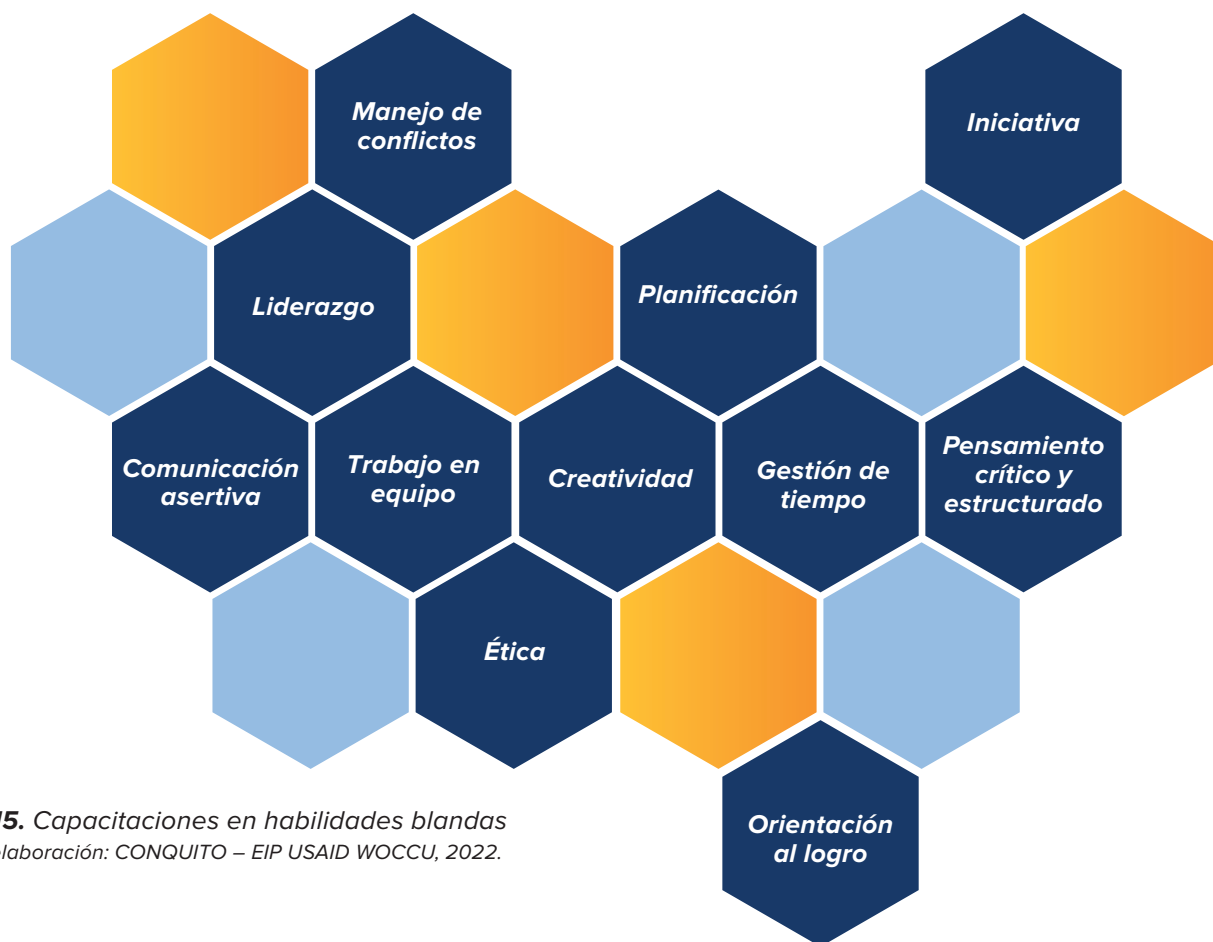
Manejo de conflictos

Iniciativa

Liderazgo

Planificación

Comunicación asertiva

Trabajo en equipo

Creatividad

Gestión de tiempo

Pensamiento crítico y estructurado

Ética

Orientación al logro

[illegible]15. Capacitaciones en habilidades blandas
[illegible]laboración: CONQUITO – EIP USAID WOCCU, 2022.